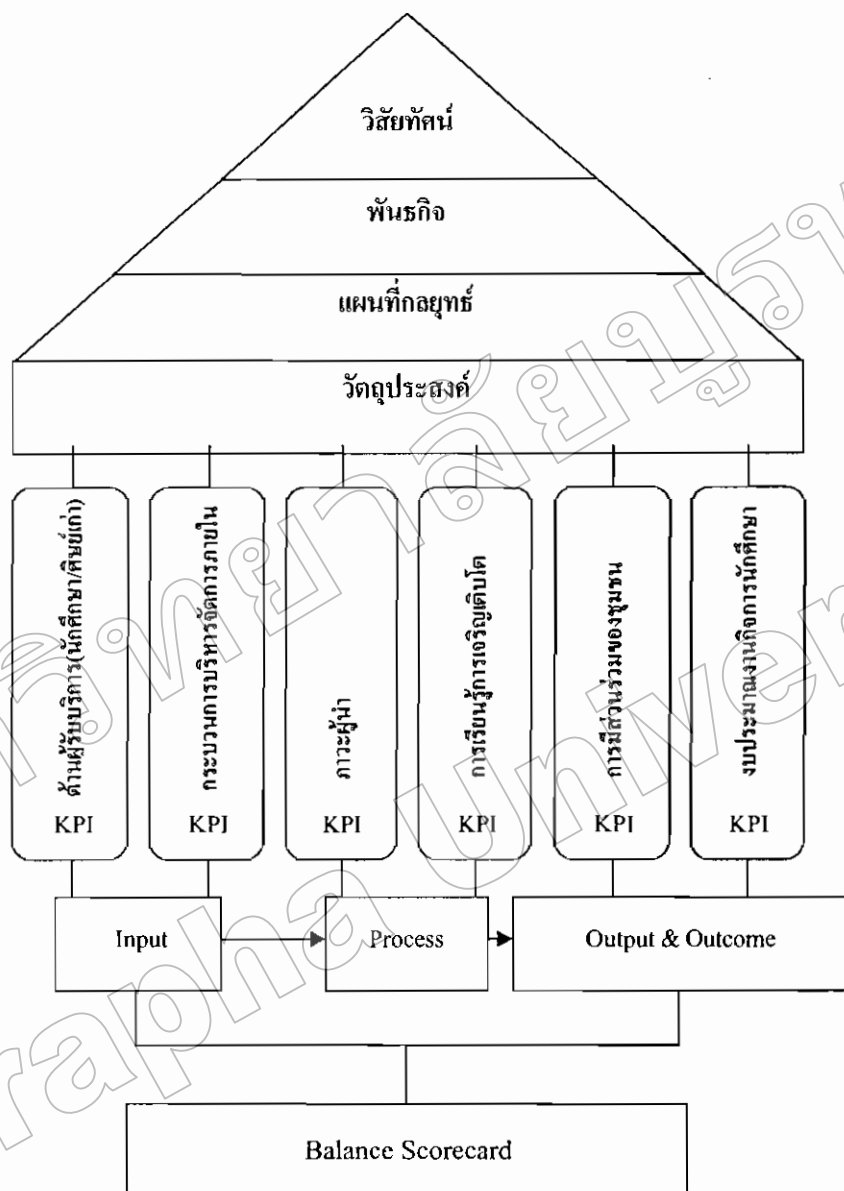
วิสัยทัศน์

พันธกิจ

แผนที่กลยุทธ์

วัตถุประสงค์

ด้านผู้รับบริการ(นักศึกษา/ศิษย์เก่า)

KPI

กระบวนการบริหารจัดการภายใน

KPI

ภาวะผู้นำ

KPI

การเรียนรู้การเจริญเติบโต

KPI

การมีส่วนร่วมของชุมชน

KPI

งบประมาณงานกิจการนักศึกษา

KPI

Input

Process

Output & Outcome

Balance Scorecard

Burapha University